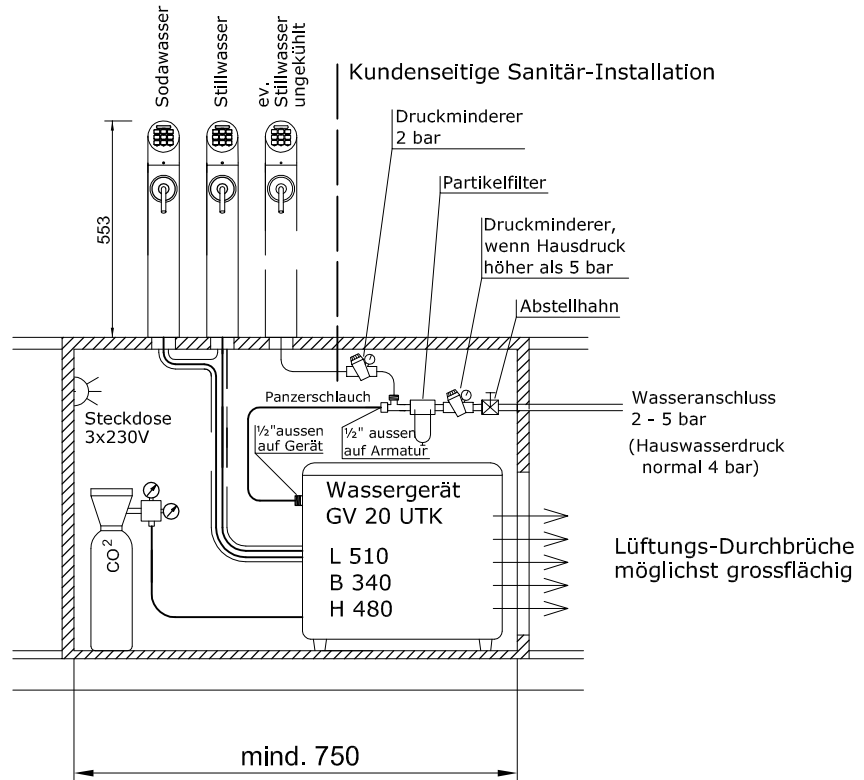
Sodawasser

Stillwasser

ev. Stillwasser ungekühlt

Kundenseitige Sanitär-Installation

Druckminderer 2 bar

Partikelfilter

Druckminderer, wenn Hausdruck höher als 5 bar

Abstellhahn

553

Panzerschlauch

Steckdose 3x230V

½"aussen auf Gerät

½" aussen auf Armatur

Wasseranschluss 2 - 5 bar

(Hauswasserdruck normal 4 bar)

Wassergerät GV 20 UTK

L 510
B 340
H 480

$CO^2$

Lüftungs-Durchbrüche möglichst grossflächig

mind. 750